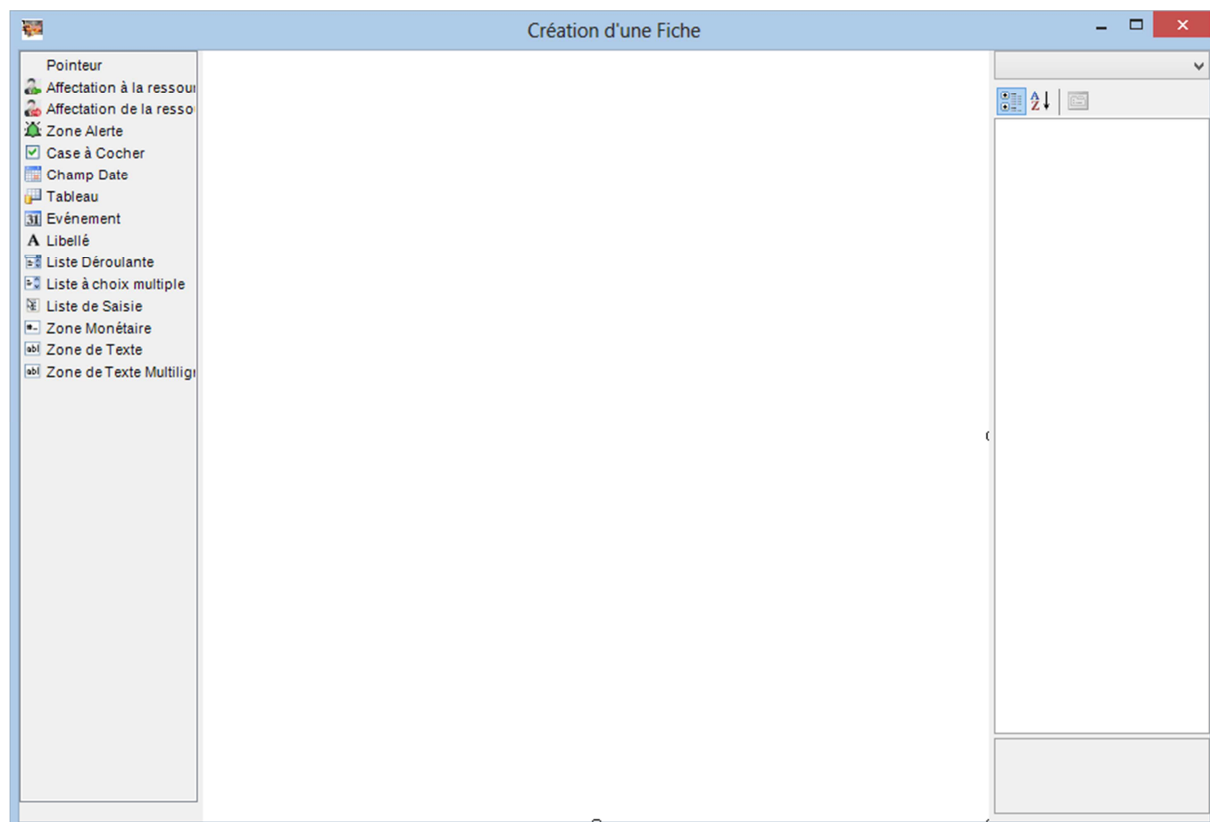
Création d'une Fiche

Pointeur
Affectation à la ressou
Affectation de la resso
Zone Alerte
Case à Cocher
Champ Date
Tableau
Evènement
Libellé
Liste Déroulante
Liste à choix multiple
Liste de Saisie
Zone Monétaire
Zone de Texte
Zone de Texte Multilig